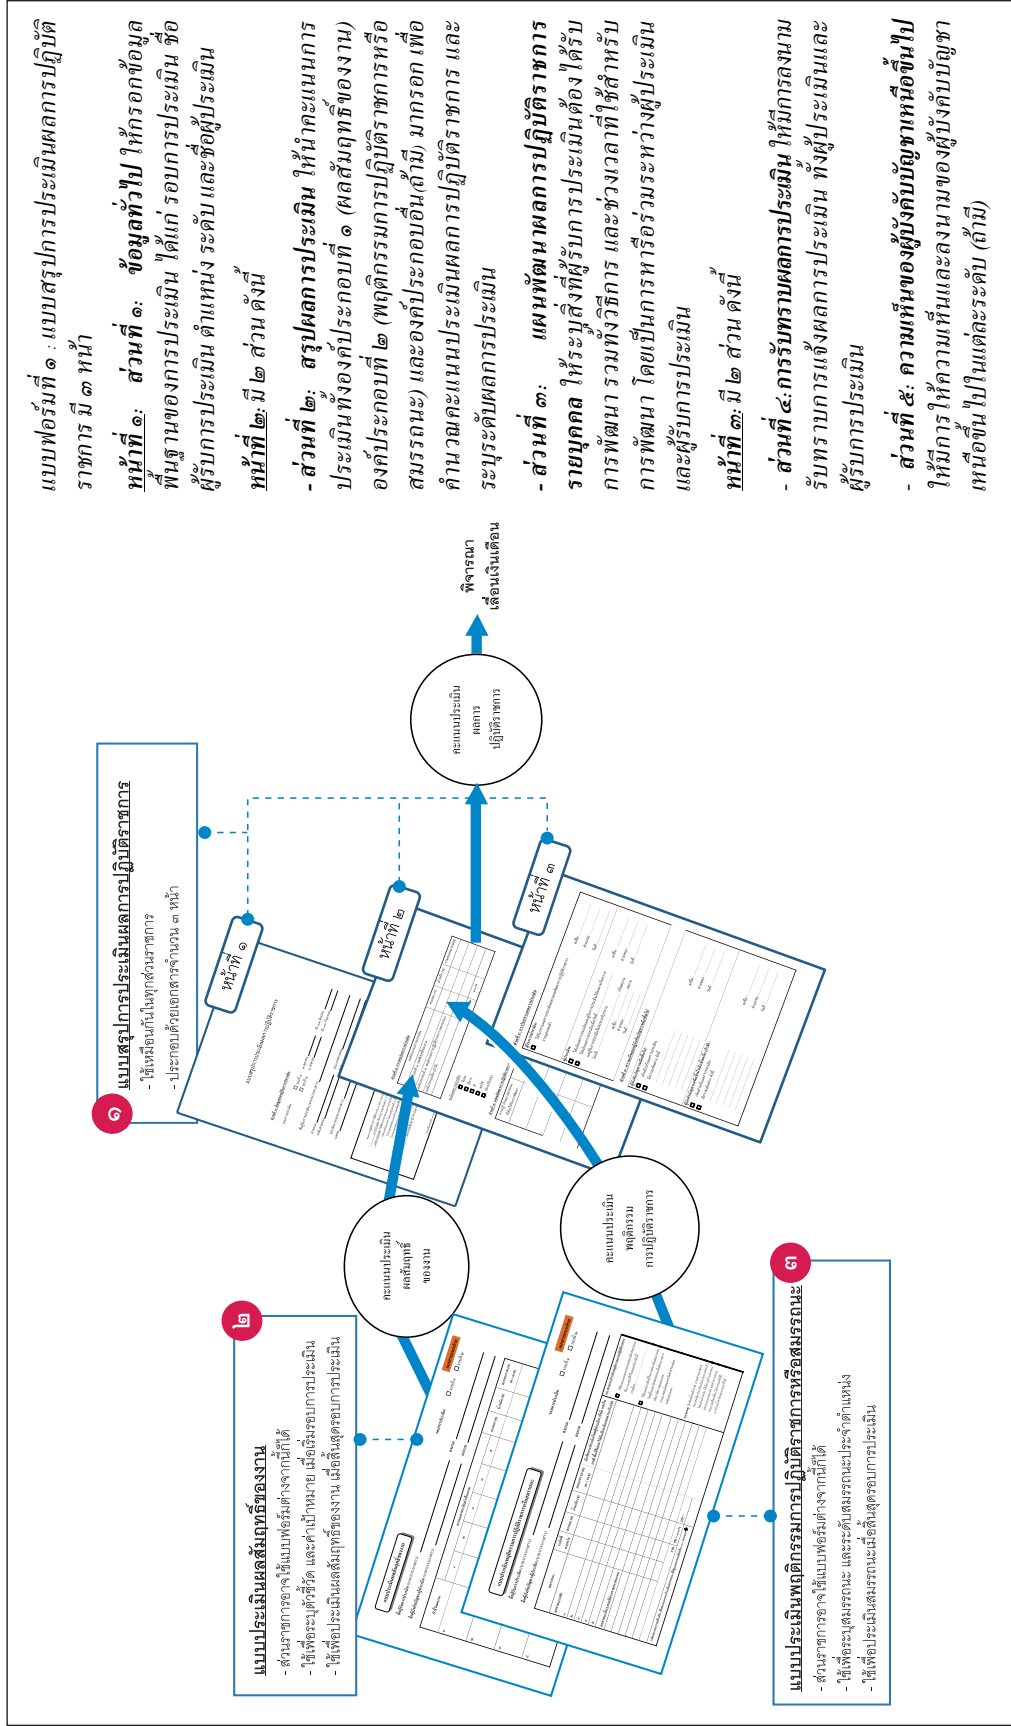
แบบฟอร์มที่ ๑ : แบบสรุปการประเมินผลการปฏิบัติราชการ มี ๓ หน้า

หน้าที่ ๑: ส่วนที่ ๑: ข้อมูลทั่วไป ให้กรอกข้อมูลพื้นฐานของการประเมิน ได้แก่ รอบการประเมิน ชื่อผู้รับการประเมิน ตำแหน่ง ระดับ และชื่อผู้ประเมิน

หน้าที่ ๒: มี ๒ ส่วน ดังนี้

- ส่วนที่ ๒: สรุปผลการประเมิน ให้นำคะแนนการประเมินทั้งองค์ประกอบที่ ๑ (ผลสัมฤทธิ์ของงาน) องค์ประกอบที่ ๒ (พฤติกรรมการปฏิบัติราชการหรือสมรรถนะ) และองค์ประกอบอื่น (ถ้ามี) มากรอก เพื่อคำนวณคะแนนประเมินผลการปฏิบัติราชการ และระบุระดับผลการประเมิน

- ส่วนที่ ๓: แผนพัฒนาผลการปฏิบัติราชการรายบุคคล ให้ระบุสิ่งที่ผู้รับการประเมินต้องได้รับการพัฒนา รวมทั้งวิธีการ และช่วงเวลาที่ใช้สำหรับการพัฒนา โดยเป็นการหารือร่วมระหว่างผู้ประเมินและผู้รับการประเมิน

หน้าที่ ๓: มี ๒ ส่วน ดังนี้

- ส่วนที่ ๔: การรับทราบผลการประเมิน ให้มีการลงนามรับทราบการแจ้งผลการประเมิน ทั้งผู้ประเมินและผู้รับการประเมิน

- ส่วนที่ ๕: ความเห็นของผู้บังคับบัญชาเหนือขึ้นไป ให้มีการให้ความเห็นและลงนามของผู้บังคับบัญชาเหนือขึ้นไปในแต่ละระดับ (ถ้ามี)

พิจารณาเลื่อนเงินเดือน

คะแนนประเมินผลการปฏิบัติราชการ

๑
แบบสรุปการประเมินผลการปฏิบัติราชการ
- ใช้เหมือนกันในทุกส่วนราชการ
- ประกอบด้วยเอกสารจำนวน ๓ หน้า

หน้าที่ ๑
หน้าที่ ๒
หน้าที่ ๓

คะแนนประเมินผลสัมฤทธิ์ของงาน

คะแนนประเมินพฤติกรรมการปฏิบัติราชการ

๒
แบบประเมินผลสัมฤทธิ์ของงาน
- ส่วนราชการอาจใช้แบบฟอร์มต่างจากนี้ก็ได้
- ใช้เพื่อระบุตัวชี้วัด และค่าเป้าหมาย เมื่อเริ่มรอบการประเมิน
- ใช้เพื่อประเมินผลสัมฤทธิ์ของงาน เมื่อสิ้นสุดรอบการประเมิน

๓
แบบประเมินพฤติกรรมการปฏิบัติราชการหรือสมรรถนะ
- ส่วนราชการอาจใช้แบบฟอร์มต่างจากนี้ก็ได้
- ใช้เพื่อระบุสมรรถนะ และระดับสมรรถนะประจำตำแหน่ง
- ใช้เพื่อประเมินสมรรถนะเมื่อสิ้นสุดรอบการประเมิน